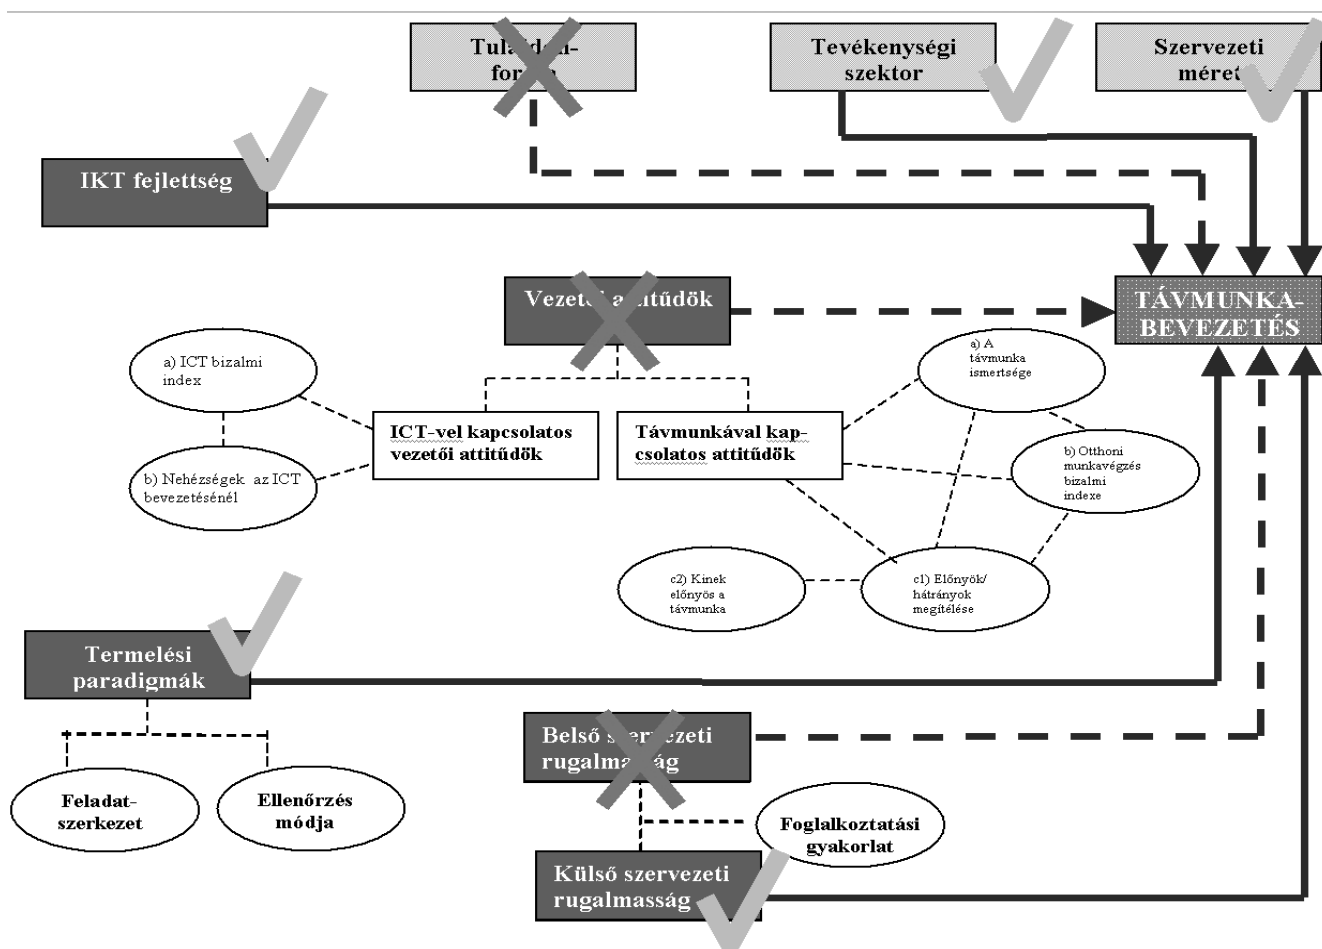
Tula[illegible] for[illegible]

Tevékenységi szektor

Szervezeti méret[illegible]

IKT fejlettség

TÁVMUNKA-BEVEZETÉS

Vezető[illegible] attitűdök

a) ICT bizalmi index

b) Nehézségek az ICT bevezetésénél

ICT-vel kapcsolatos vezetői attitűdök

Távmunkával kapcsolatos attitűdök

a) A távmunka ismertsége

b) Otthoni munkavégzés bizalmi indexe

c2) Kinek előnyös a távmunka

c1) Előnyök/ hátrányok megítélése

Termelési paradigmák

Feladat-szerkezet

Ellenőrzés módja

Belső sz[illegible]ezeti rugalmas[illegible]ág

Foglalkoztatási gyakorlat

Külső szervezeti rugalmasság